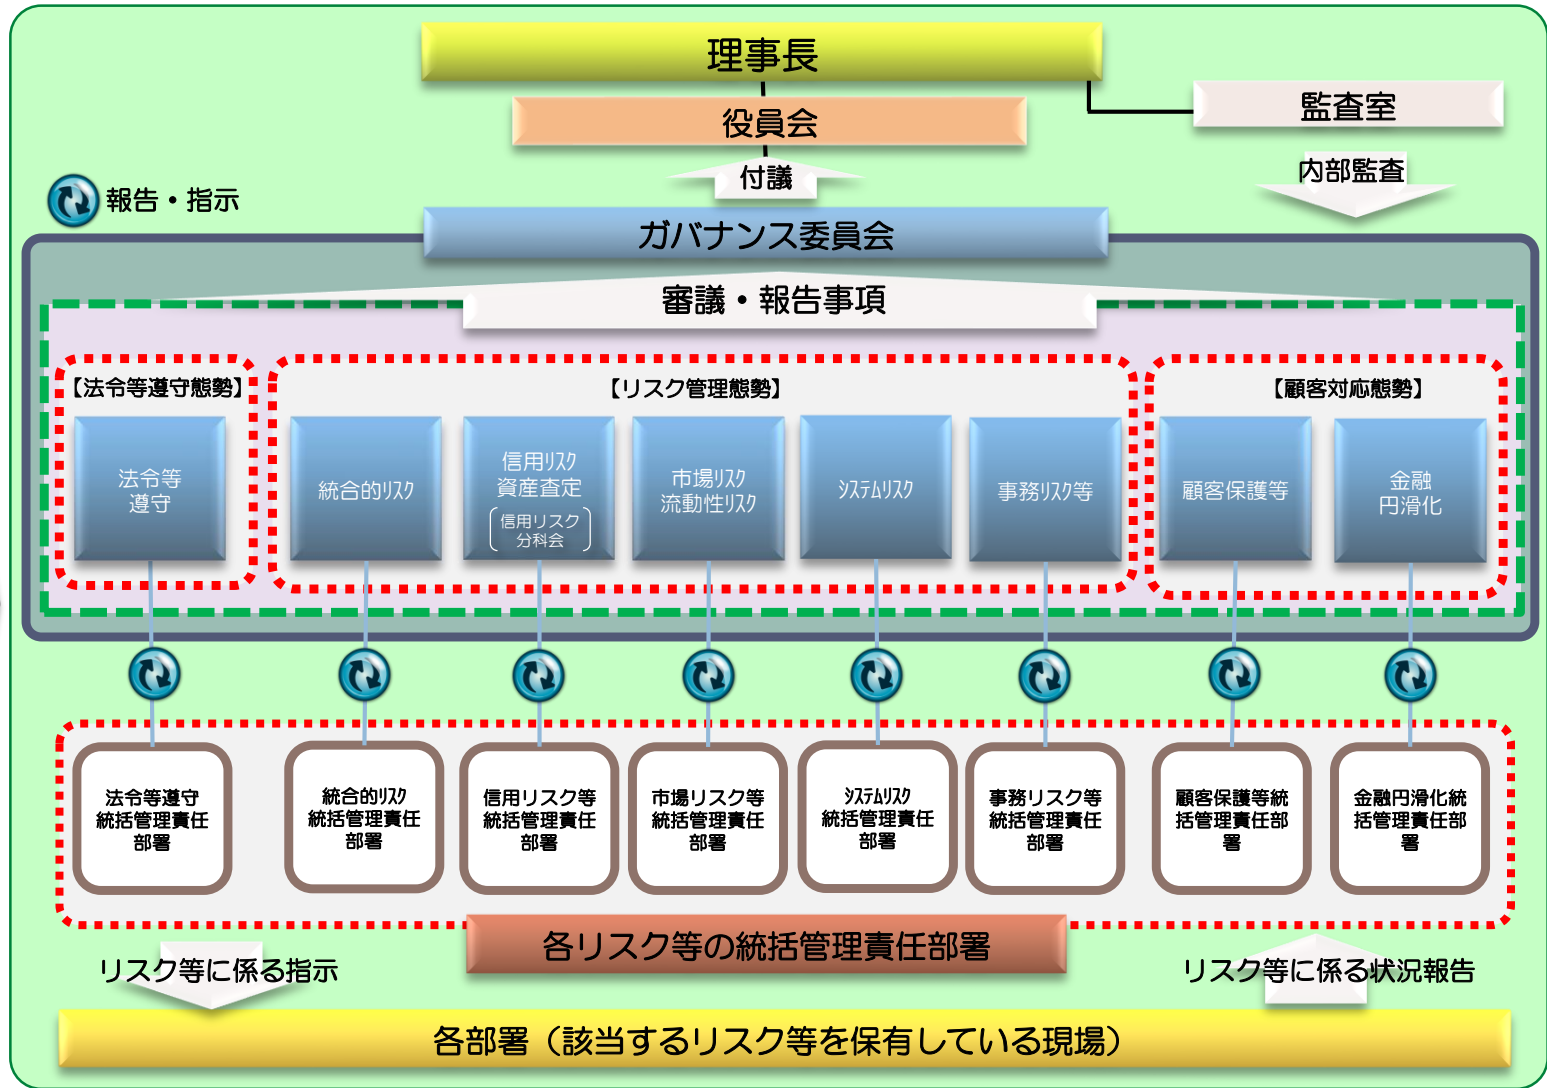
理事長

役員会

監査室

付議

内部監査

報告・指示

ガバナンス委員会

審議・報告事項

【法令等遵守態勢】

【リスク管理態勢】

【顧客対応態勢】

法令等遵守

統合的リスク

信用リスク資産査定

信用リスク分科会

市場リスク流動性リスク

システムリスク

事務リスク等

顧客保護等

金融円滑化

法令等遵守統括管理責任部署

統合的リスク統括管理責任部署

信用リスク等統括管理責任部署

市場リスク等統括管理責任部署

システムリスク統括管理責任部署

事務リスク等統括管理責任部署

顧客保護等統括管理責任部署

金融円滑化統括管理責任部署

各リスク等の統括管理責任部署

リスク等に係る指示

リスク等に係る状況報告

各部署（該当するリスク等を保有している現場）